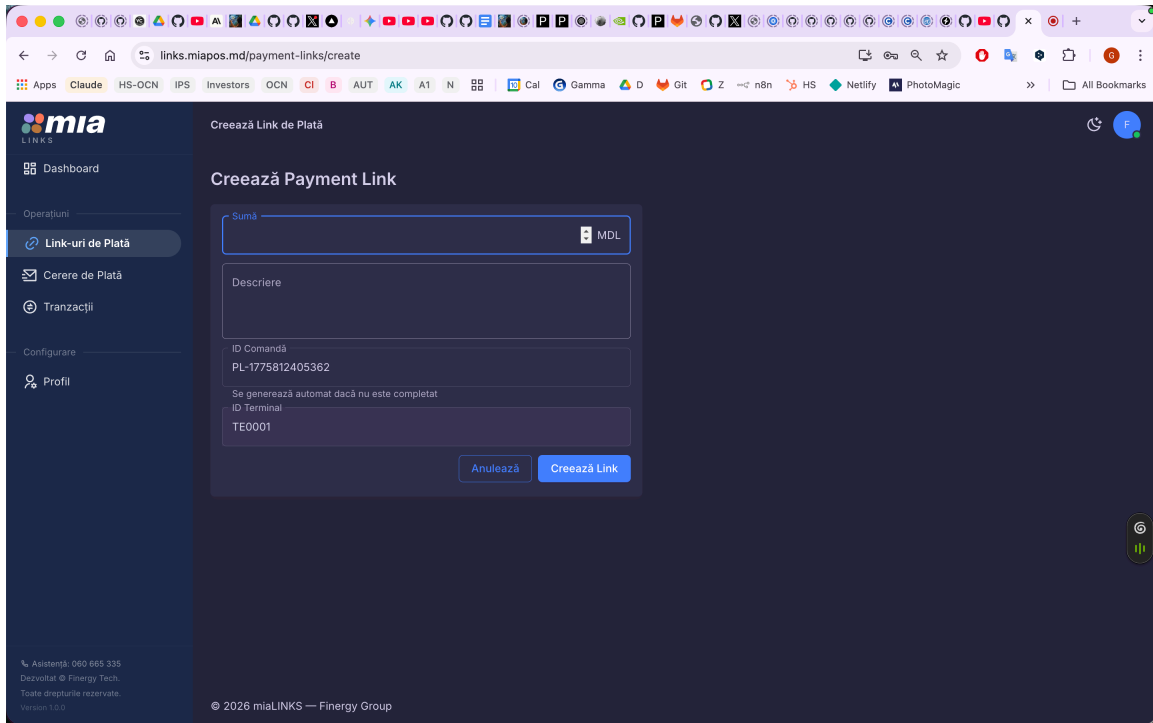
links.miapos.md/payment-links/create

Apps Claude HS-OCN IPS Investors OCN CI B AUT AK A1 N Cal Gamma D Git Z n8n HS Netlify PhotoMagic All Bookmarks

mia
LINKS

Dashboard

Operațiuni

Link-uri de Plată

Cerere de Plată

Tranzacții

Configurare

Profil

Asistență: 060 665 335
Dezvoltat © Finergy Tech.
Toate drepturile rezervate.
Version 1.0.0

Creează Link de Plată

Creează Payment Link

Sumă
MDL

Descriere

ID Comandă
PL-1775812405362
Se generează automat dacă nu este completat

ID Terminal
TE0001

Anulează Creează Link

© 2026 miaLINKS — Finergy Group